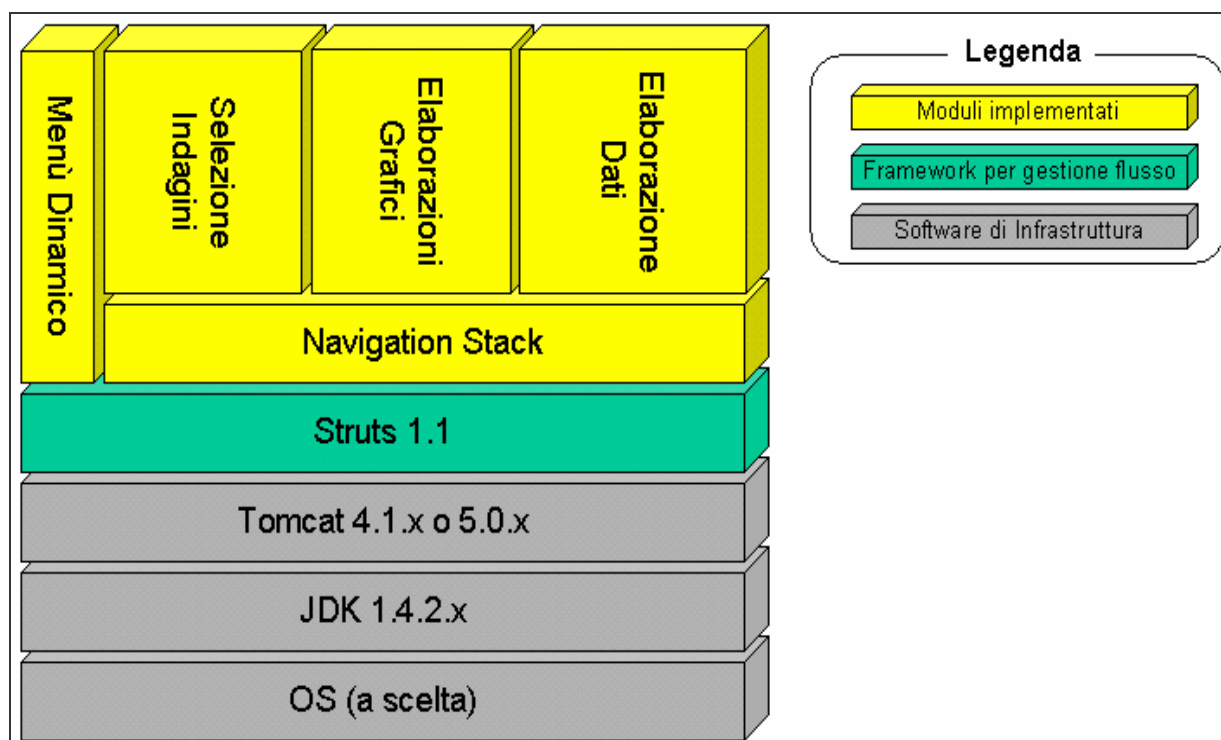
Menù Dinamico

Selezione Indagini

Elaborazioni Grafici

Elaborazione Dati

Navigation Stack

Struts 1.1

Tomcat 4.1.x o 5.0.x

JDK 1.4.2.x

OS (a scelta)

Legenda

Moduli implementati

Framework per gestione flusso

Software di Infrastruttura